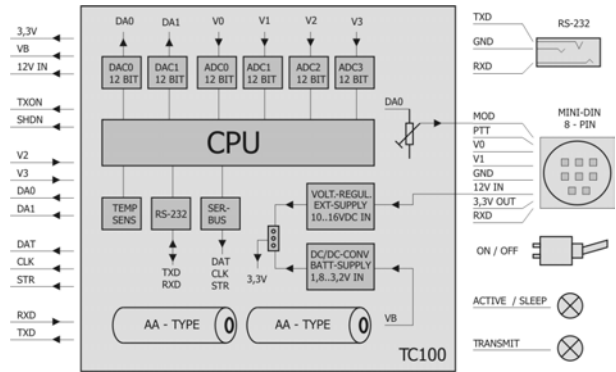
3,3V
VB
12V IN
TXON
SHDN
V2
V3
DA0
DA1
DAT
CLK
STR
RXD
TXD

DA0 DA1 V0 V1 V2 V3

DAC0 12 BIT
DAC1 12 BIT
ADC0 12 BIT
ADC1 12 BIT
ADC2 12 BIT
ADC3 12 BIT

CPU

TEMP SENS
RS-232
SER-BUS

TXD
RXD

DAT
CLK
STR

VOLT.-REGUL. EXT-SUPPLY 10..16VDC IN

DC/DC-CONV BATT-SUPPLY 1,8..3,2V IN

3,3V

AA - TYPE
AA - TYPE

VB

TC100

DA0

TXD
GND
RXD
RS-232

MOD
PTT
V0
V1
GND
12V IN
3,3V OUT
RXD

MINI-DIN 8 - PIN

ON / OFF

ACTIVE / SLEEP

TRANSMIT